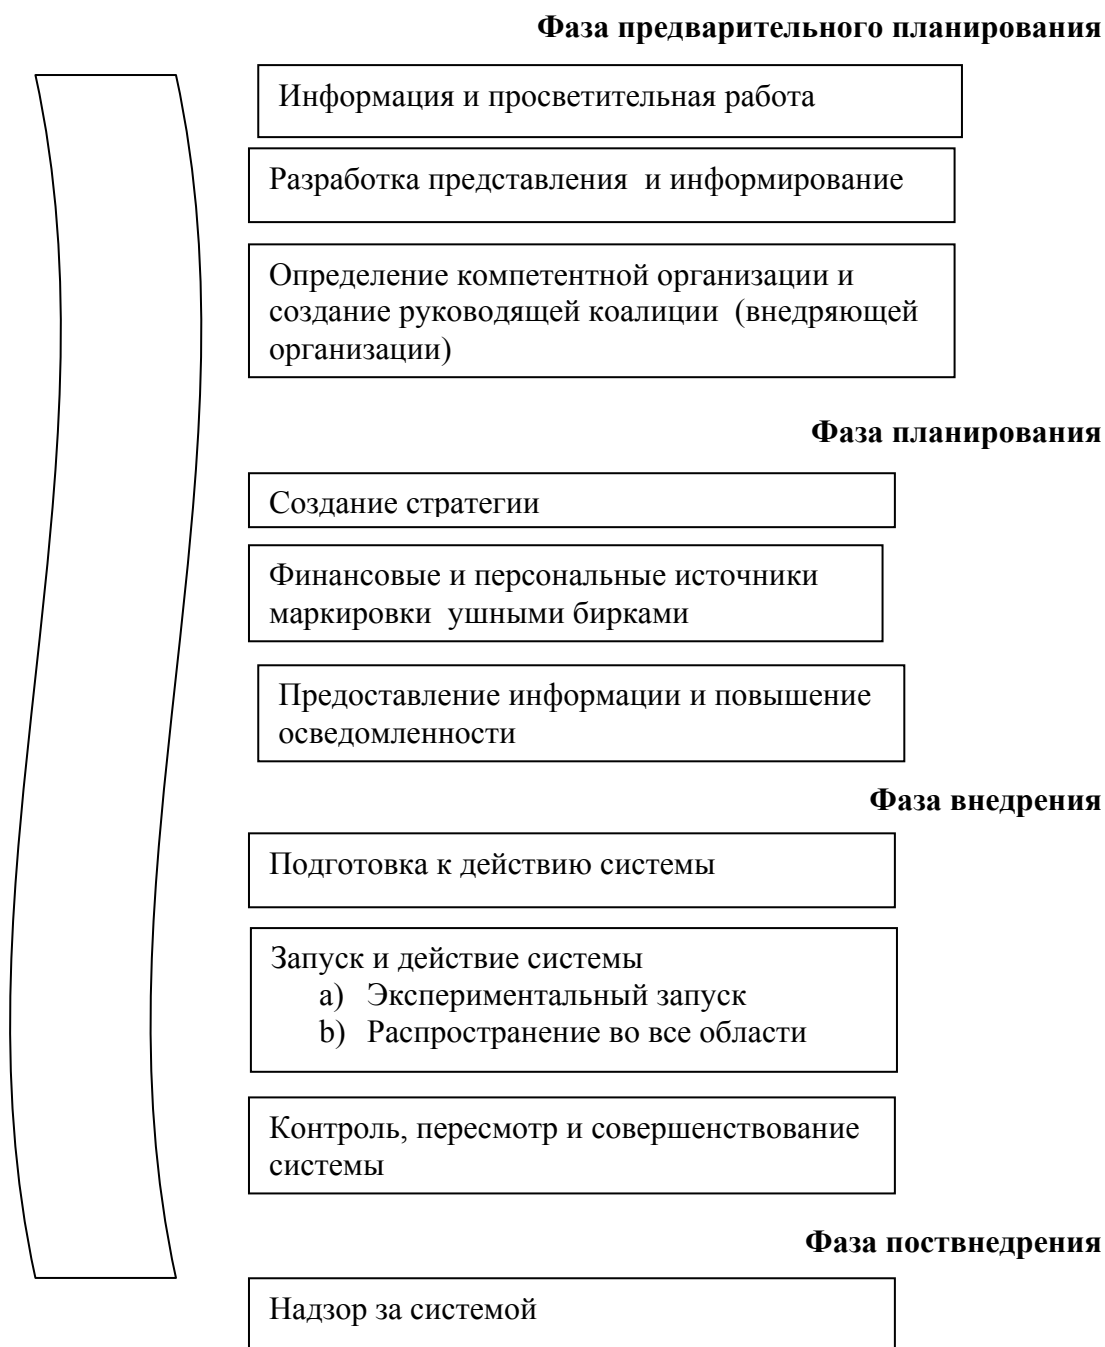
**Фаза предварительного планирования**

Информация и просветительная работа

Разработка представления и информирование

Определение компетентной организации и создание руководящей коалиции (внедряющей организации)

**Фаза планирования**

Создание стратегии

Финансовые и персональные источники маркировки ушными бирками

Предоставление информации и повышение осведомленности

**Фаза внедрения**

Подготовка к действию системы

Запуск и действие системы
a) Экспериментальный запуск
b) Распространение во все области

Контроль, пересмотр и совершенствование системы

**Фаза поствнедрения**

Надзор за системой